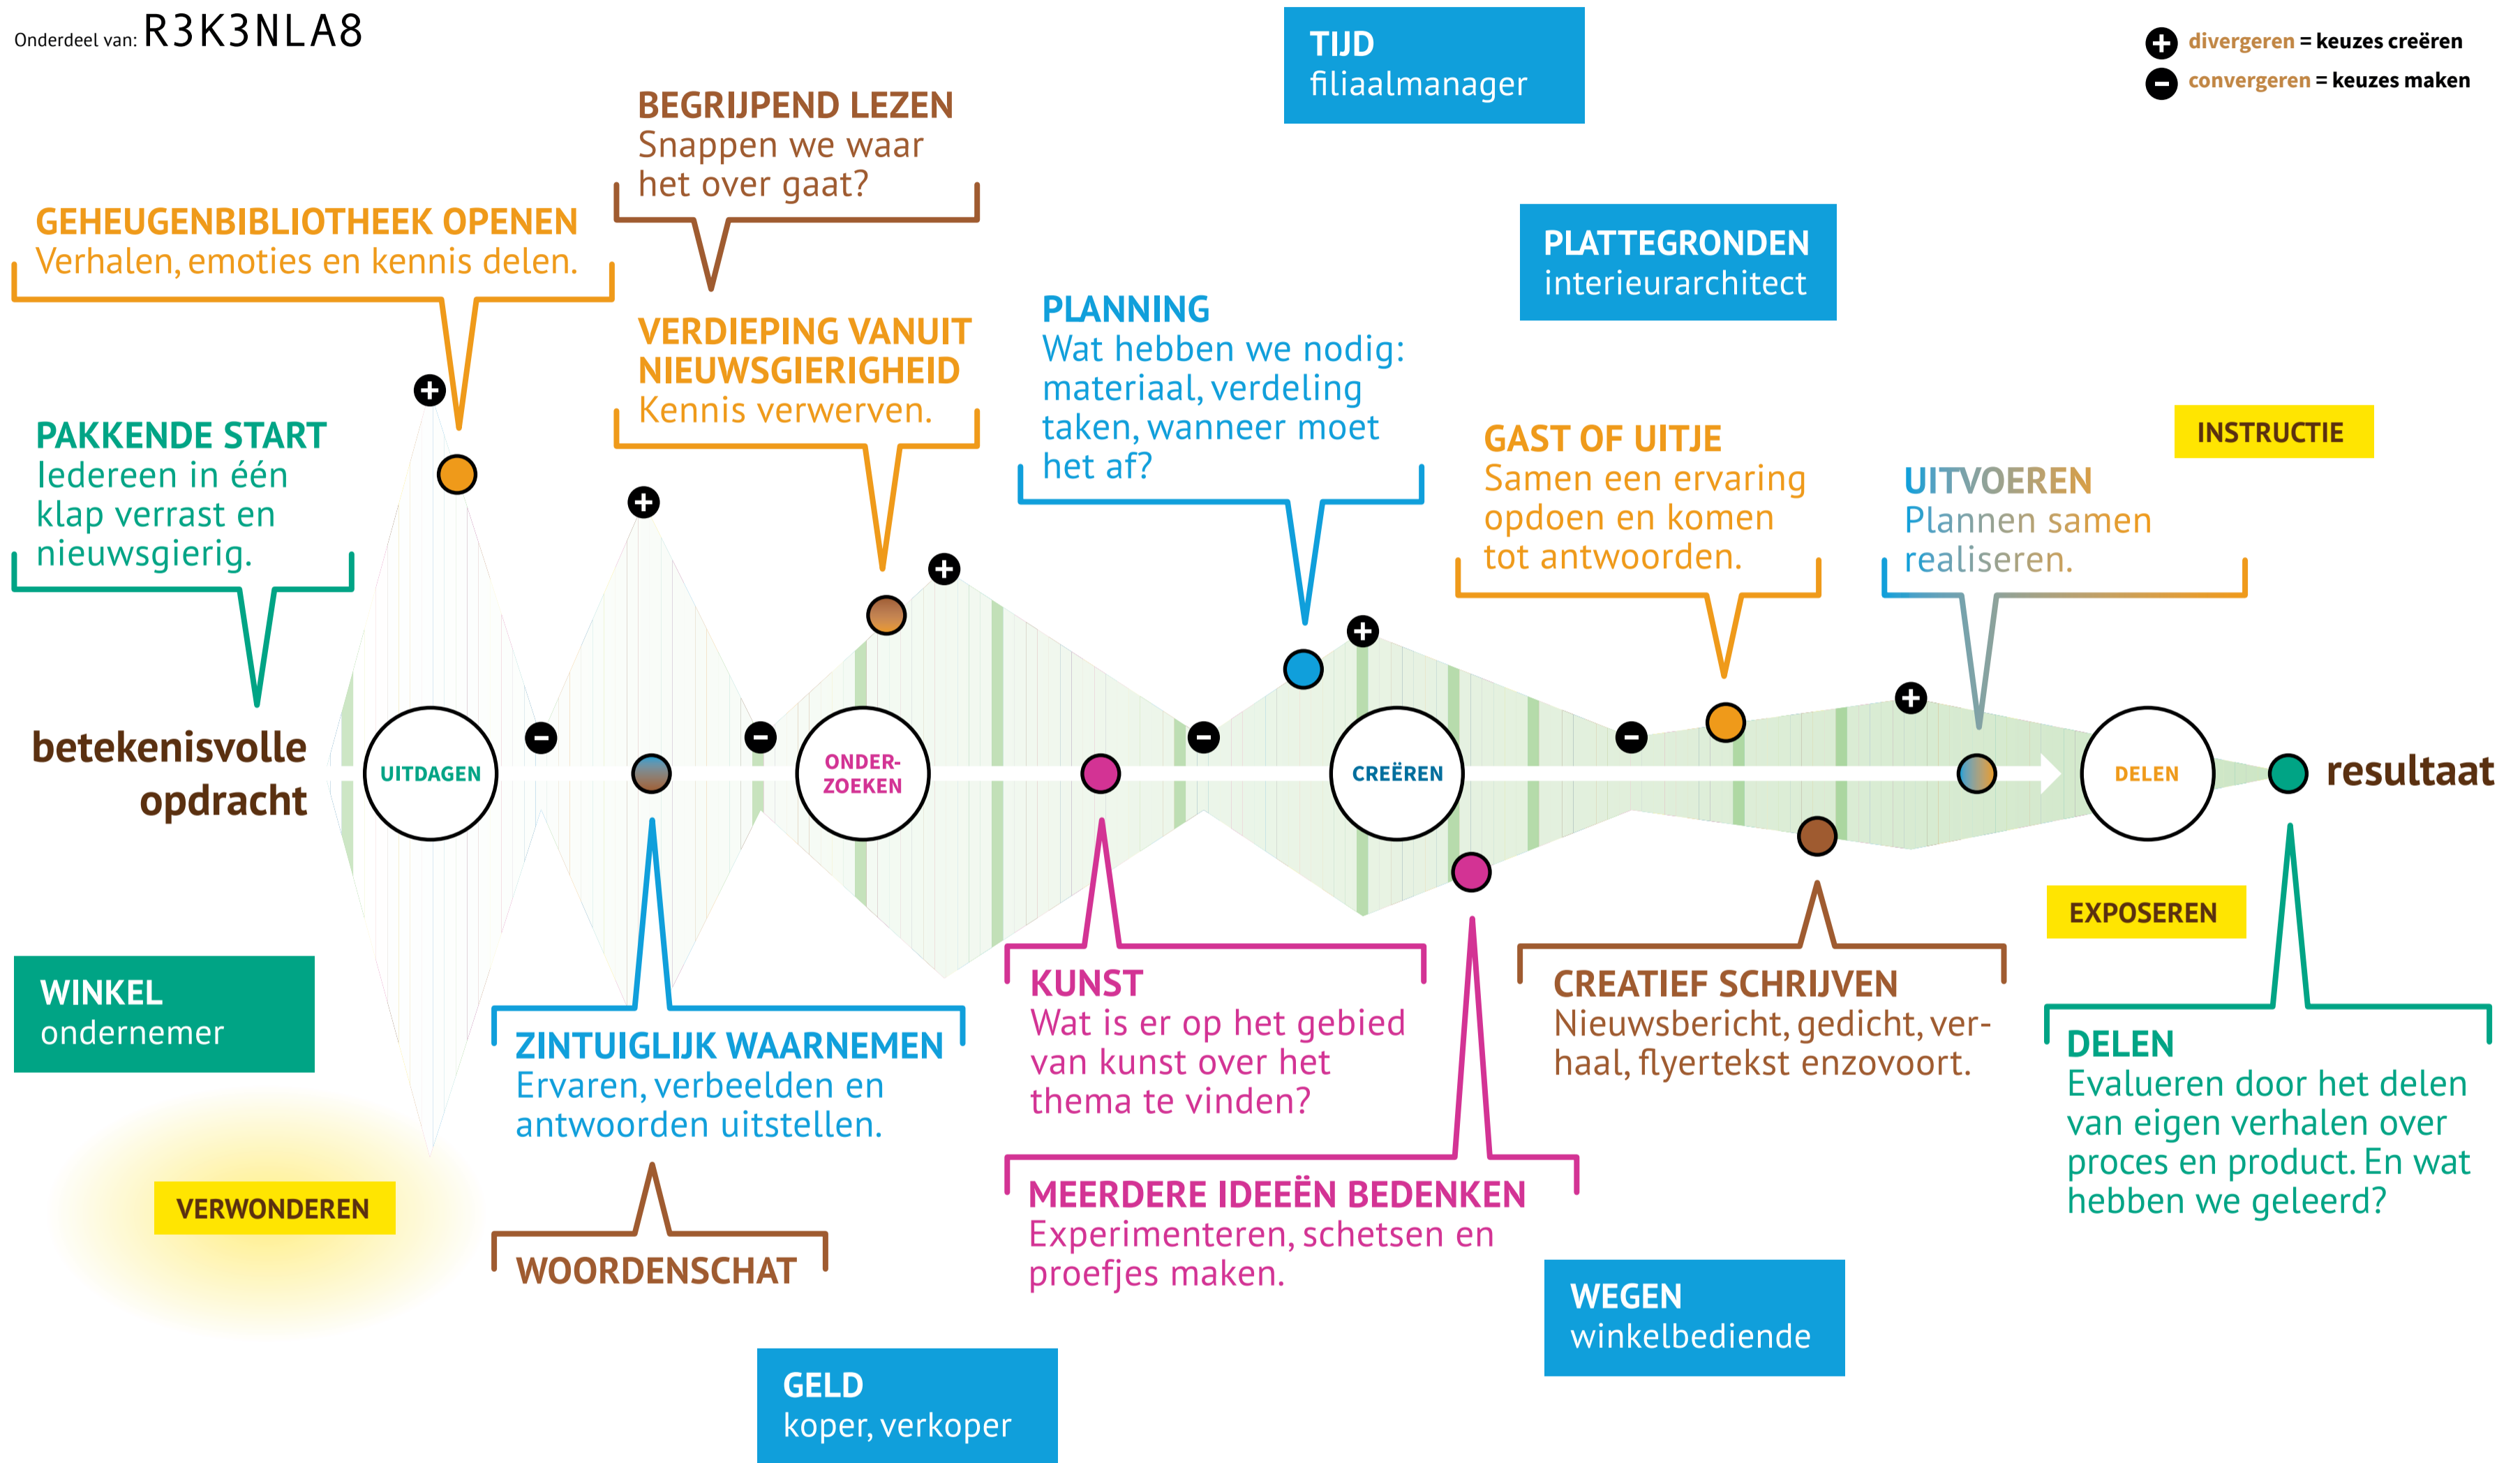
Onderdeel van: R3K3NLA8

TIJD
filiaalmanager

divergeren = keuzes creëren
convergeren = keuzes maken

BEGRIJPEND LEZEN
Snappen we waar het over gaat?

GEHEUGENBIBLIOTHEEK OPENEN
Verhalen, emoties en kennis delen.

PLATTEGRONDEN
interieurarchitect

PLANNING
Wat hebben we nodig: materiaal, verdeling taken, wanneer moet het af?

VERDIEPING VANUIT NIEUWSGIERIGHEID
Kennis verwerven.

PAKKENDE START
Iedereen in één klap verrast en nieuwsgierig.

GAST OF UITJE
Samen een ervaring opdoen en komen tot antwoorden.

INSTRUCTIE

UITVOEREN
Plannen samen realiseren.

betekenisvolle opdracht

UITDAGEN

ONDER-ZOEKEN

CREËREN

DELEN

resultaat

EXPOSEREN

WINKEL
ondernemer

ZINTUIGLIJK WAARNEMEN
Ervaren, verbeelden en antwoorden uitstellen.

KUNST
Wat is er op het gebied van kunst over het thema te vinden?

CREATIEF SCHRIJVEN
Nieuwsbericht, gedicht, verhaal, flyertekst enzovoort.

DELEN
Evalueren door het delen van eigen verhalen over proces en product. En wat hebben we geleerd?

VERWONDEREN

WOORDENSCHAT

MEERDERE IDEEËN BEDENKEN
Experimenteren, schetsen en proefjes maken.

WEGEN
winkelbediende

GELD
koper, verkoper